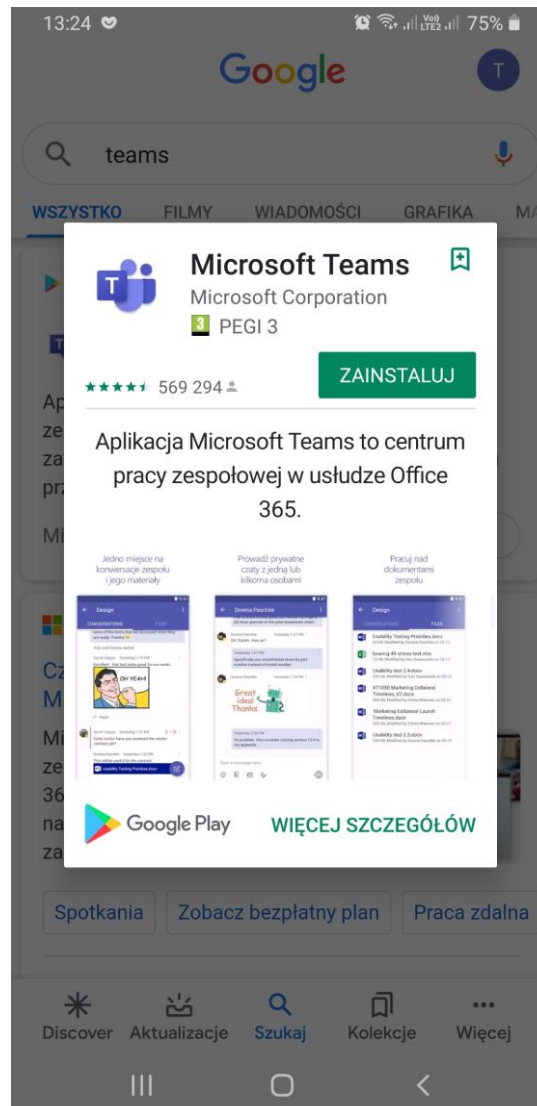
13:24 75%

Google

teams

WSZYSTKO FILMY WIADOMOŚCI GRAFIKA MA

Microsoft Teams
Microsoft Corporation
3 PEGI 3

569 294

ZAINSTALUJ

Aplikacja Microsoft Teams to centrum pracy zespołowej w usłudze Office 365.

Jedno miejsce na konwersacje zespołu i jego materiały

Prowadź prywatne czaty z jedną lub kilkoma osobami

Pracuj nad dokumentami zespołu

Design

Donna Paschke

Design

OH YEAH

Great idea! Thanks

Usability Testing Priorities.docx

Google Play

WIĘCEJ SZCZEGÓŁÓW

Spotkania Zobacz bezpłatny plan Praca zdalna

Discover Aktualizacje Szukaj Kolekcje Więcej